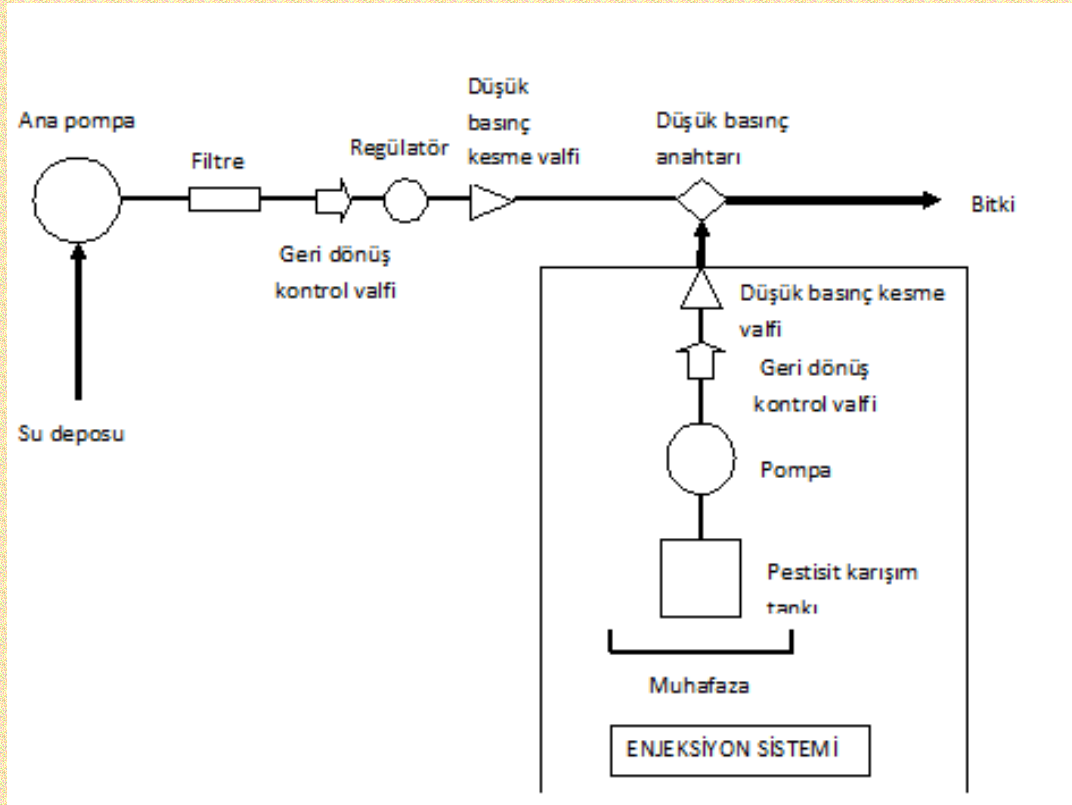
Ana pompa

Filtre

Regülatör

Düşük basınç kesme valfi

Düşük basınç anahtarı

Bitki

Geri dönüş kontrol valfi

Su deposu

Düşük basınç kesme valfi

Geri dönüş kontrol valfi

Pompa

Pestisit karışım tankı

Muhafaza

ENJEKSİYON SİSTEMİ